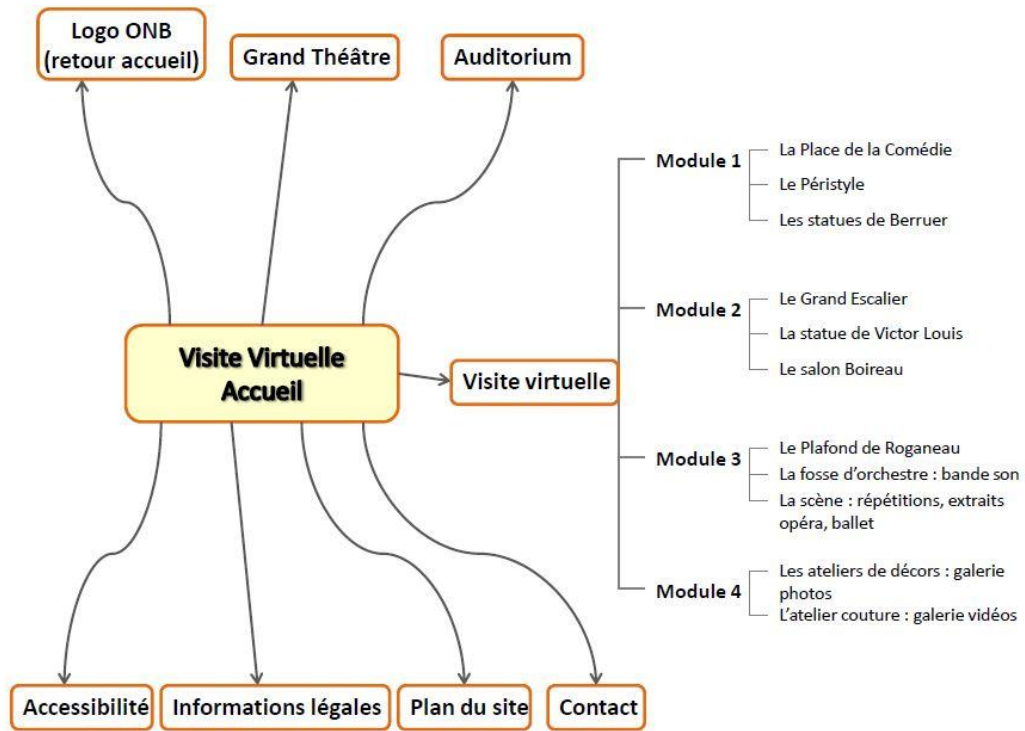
Logo ONB (retour accueil)

Grand Théâtre

Auditorium

Visite Virtuelle Accueil

Visite virtuelle

Module 1
La Place de la Comédie
Le Péristyle
Les statues de Berruer

Module 2
Le Grand Escalier
La statue de Victor Louis
Le salon Boireau

Module 3
Le Plafond de Roganeau
La fosse d'orchestre : bande son
La scène : répétitions, extraits opéra, ballet

Module 4
Les ateliers de décors : galerie photos
L'atelier couture : galerie vidéos

Accessibilité

Informations légales

Plan du site

Contact